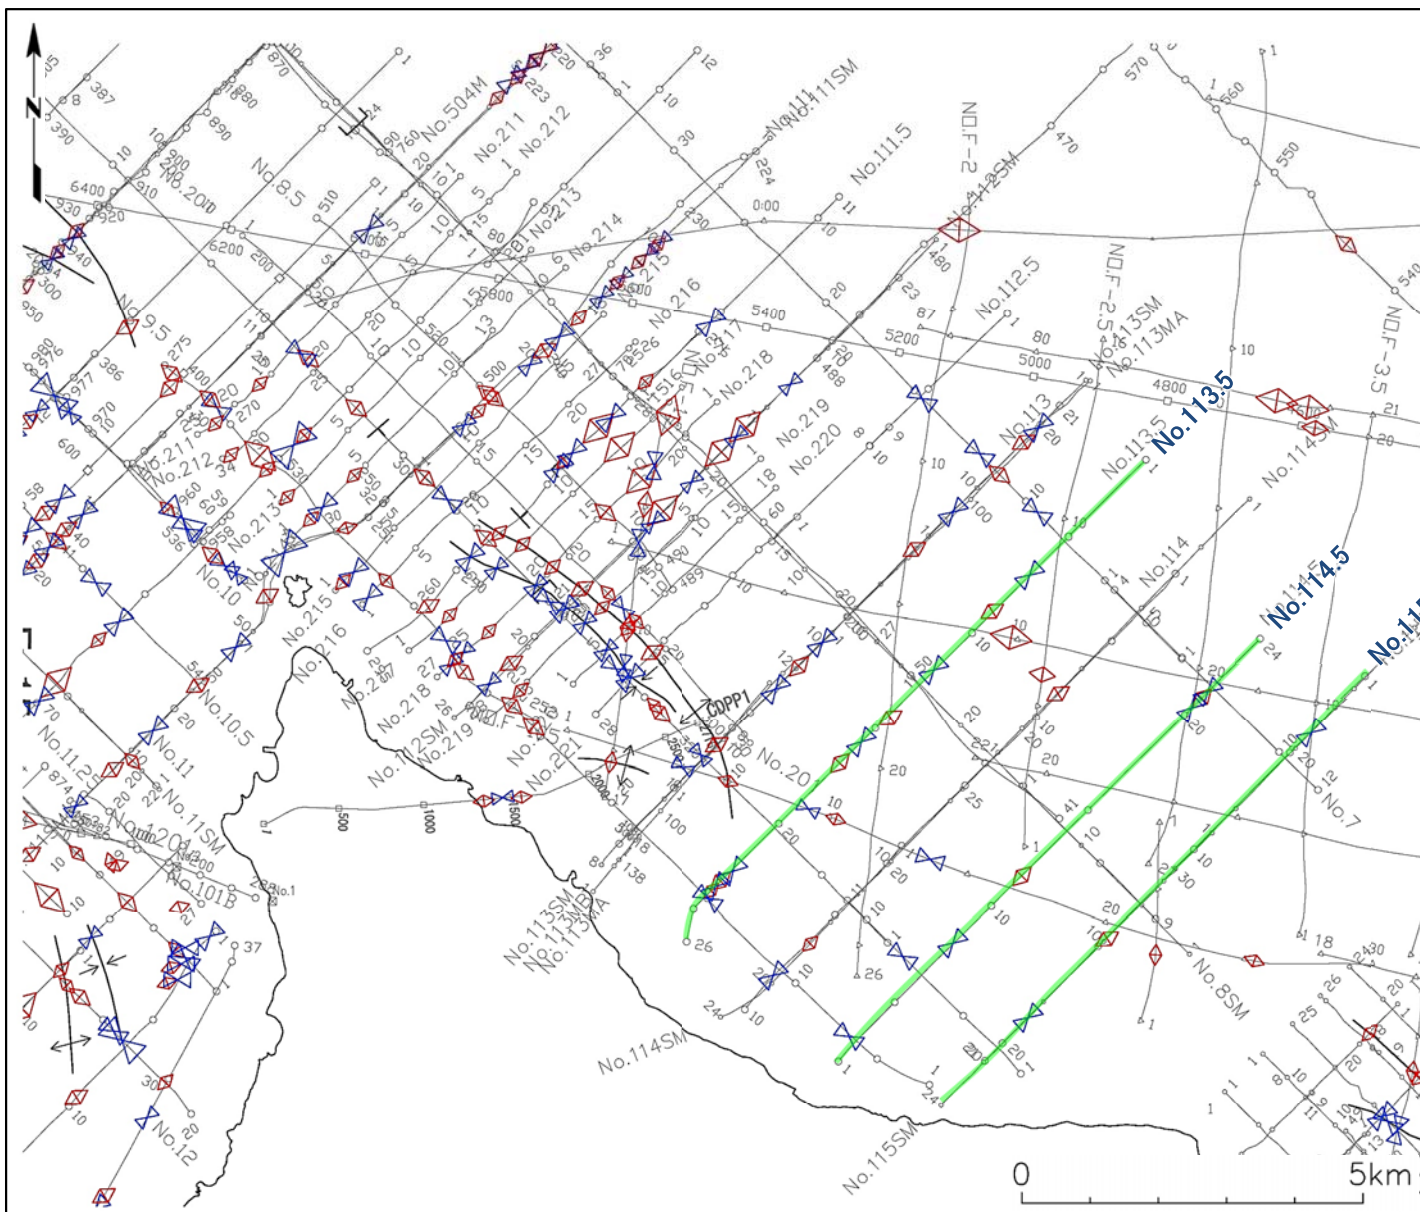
N

No.113.5

No.114.5

No.11

No.504M
No.211
No.212
No.213
No.214
No.215
No.216
No.217
No.218
No.219
No.220
No.201
No.8.5
No.9.5
No.10
No.10.5
No.11
No.11SM
No.12
No.111SM
No.111
No.111.5
No.F-2
No.F-2.5
No.F-3.5
No.112.5
No.113SM
No.113MA
No.113
No.113.5
No.114
No.114SM
No.114.5
No.115SM
No.113SM
No.113MB
No.113MA
No.112SM
No.20
No.7
No.8SM
No.101B
CDPP1

5400
5200
5000
4800
6400
6200

0
5km